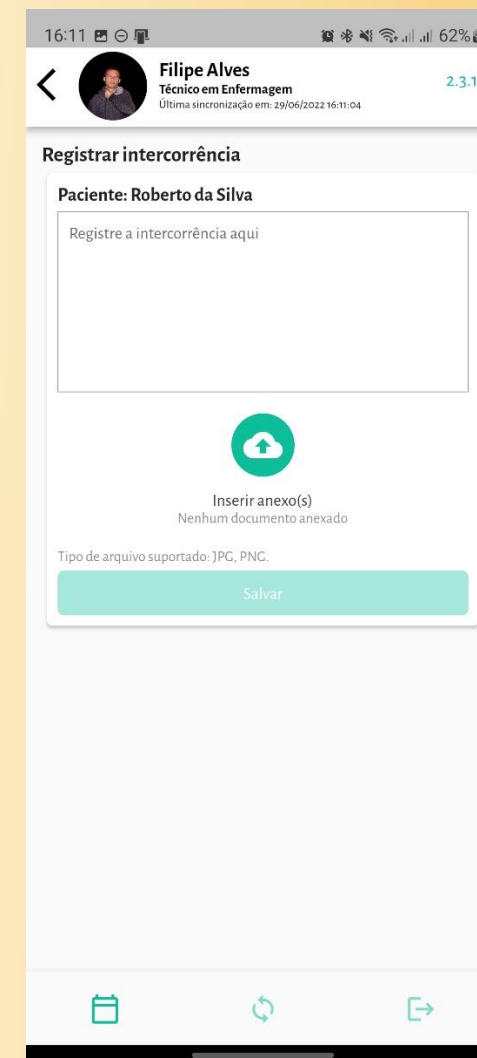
16:11

62%

Filipe Alves
Técnico em Enfermagem
Última sincronização em: 29/06/2022 16:11:04

2.3.1

Registrar intercorrência

Paciente: Roberto da Silva

Registre a intercorrência aqui

Inserir anexo(s)
Nenhum documento anexado

Tipo de arquivo suportado: JPG, PNG.

Salvar